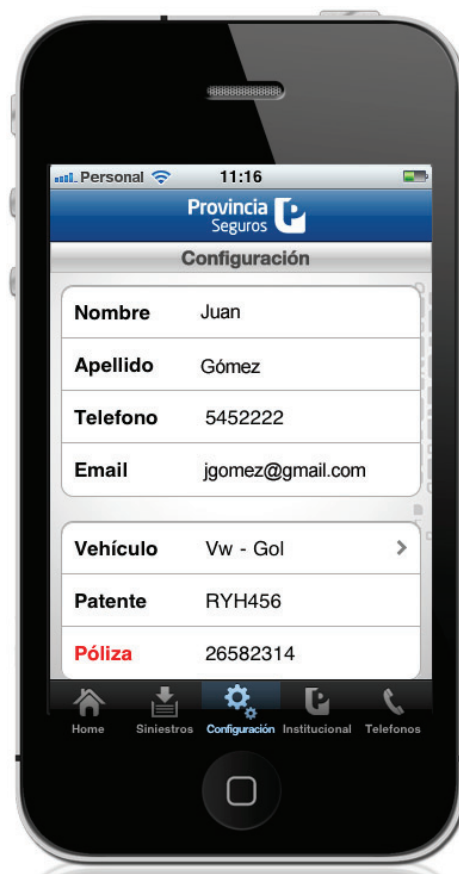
Personal 11:16

Provincia Seguros

Configuración

| | |
|---|---|
| Nombre | Juan |
| Apellido | Gómez |
| Telefono | 5452222 |
| Email | jgomez@gmail.com |

| | |
|---|---|
| Vehículo | Vw - Gol |
| Patente | RYH456 |
| Póliza | 26582314 |

Home Siniestros Configuración Institucional Telefonos